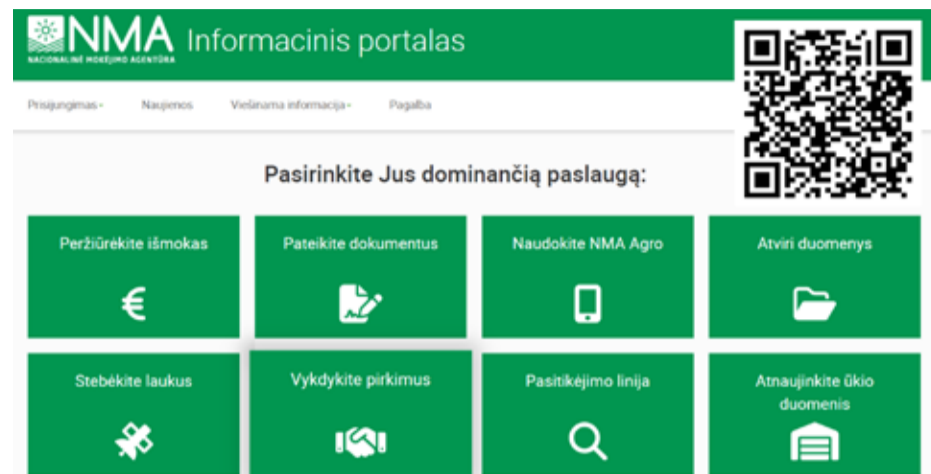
NMA
NACIONALINĖ MOKĖJIMO AGENTŪRA
Informacinis portalas

Prisijungimas ▾ Naujienos Viešinama informacija ▾ Pagalba

Pasirinkite Jus dominančią paslaugą:

Peržiūrėkite išmokas
€

Pateikite dokumentus

Naudokite NMA Agro

Atviri duomenys

Stebėkite laukus

Vykdykite pirkimus

Pasitikėjimo linija

Atnaujinkite ūkio duomenis